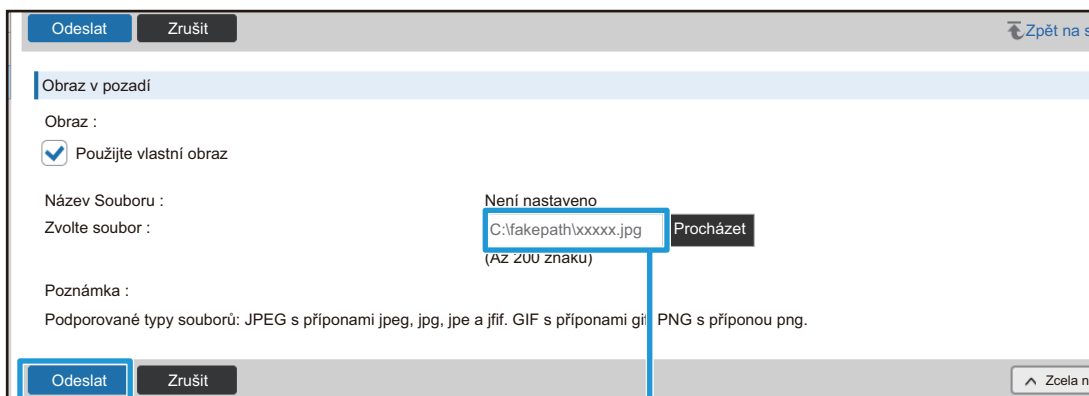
Odeslat Zrušit

Zpět na s

Obraz v pozadí

Obraz :

Použijte vlastní obraz

Název Souboru : Není nastaveno

Zvolte soubor : C:\fakepath\xxxxx.jpg Procházet

(Až 200 znaků)

Poznámka :

Podporované typy souborů: JPEG s příponami jpeg, jpg, jpe a jfif. GIF s příponami gi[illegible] PNG s příponou png.

Odeslat Zrušit

Zcela n